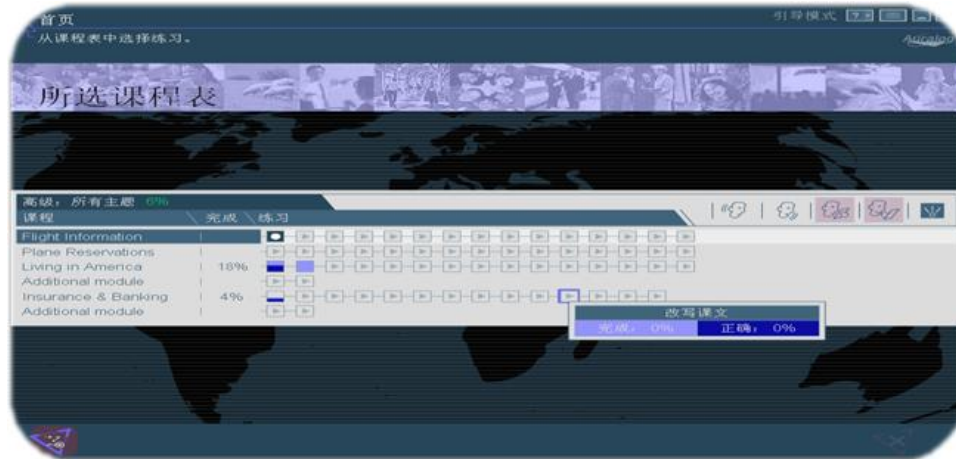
首页

从课程表中选择练习。

引导模式

Auralog

所选课程表

高级，所有主题 0%

课程

完成

练习

Flight Information

Plane Reservations

Living in America 18%

Additional module

Insurance & Banking 4%

Additional module

改写课文

完成：0%

正确：0%